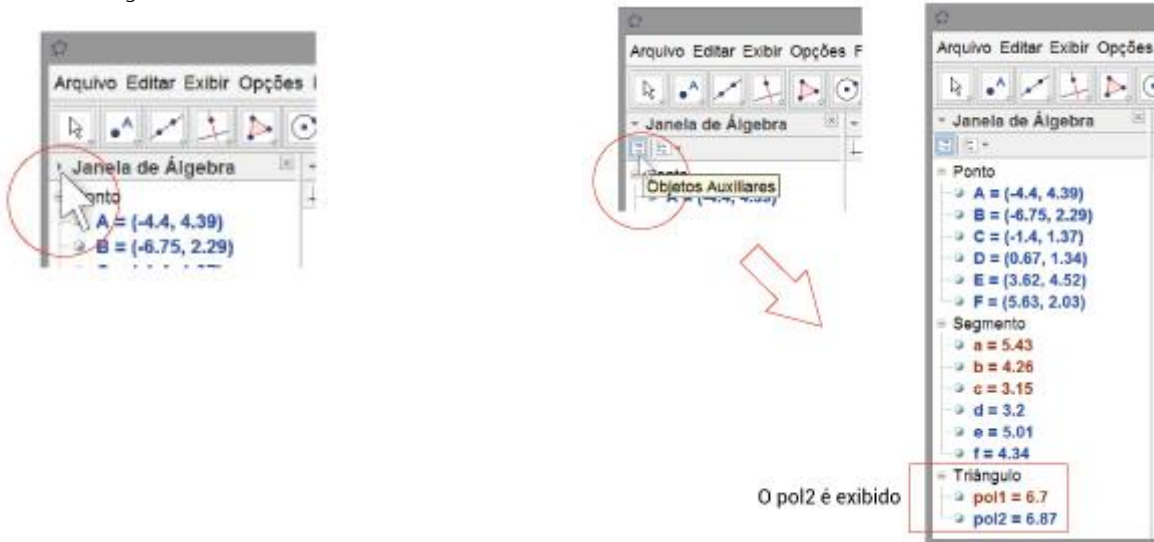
Arquivo Editar Exibir Opções

Janela de Álgebra

Ponto

A = (-4.4, 4.39)

B = (-6.75, 2.29)

Arquivo Editar Exibir Opções F

Janela de Álgebra

Objetos Auxiliares

A = (-4.4, 4.39)

Arquivo Editar Exibir Opções

Janela de Álgebra

Ponto

A = (-4.4, 4.39)

B = (-6.75, 2.29)

C = (-1.4, 1.37)

D = (0.67, 1.34)

E = (3.62, 4.52)

F = (5.63, 2.03)

Segmento

a = 5.43

b = 4.26

c = 3.15

d = 3.2

e = 5.01

f = 4.34

Triângulo

pol1 = 6.7

pol2 = 6.87

O pol2 é exibido